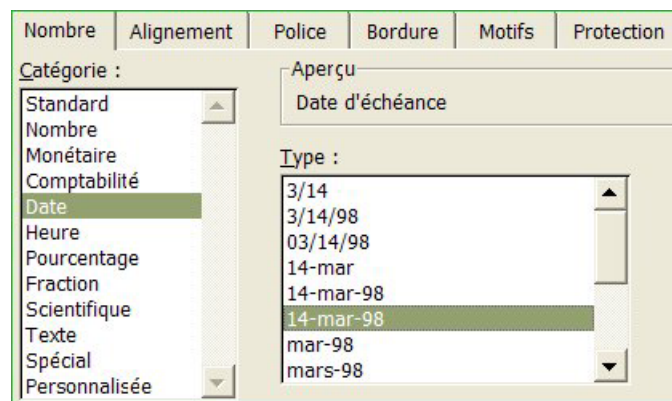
Nombre | Alignement | Police | Bordure | Motifs | Protection

Catégorie :

Standard
Nombre
Monétaire
Comptabilité
Date
Heure
Pourcentage
Fraction
Scientifique
Texte
Spécial
Personnalisée

Aperçu

Date d'échéance

Type :

3/14
3/14/98
03/14/98
14-mar
14-mar-98
14-mar-98
mar-98
mars-98